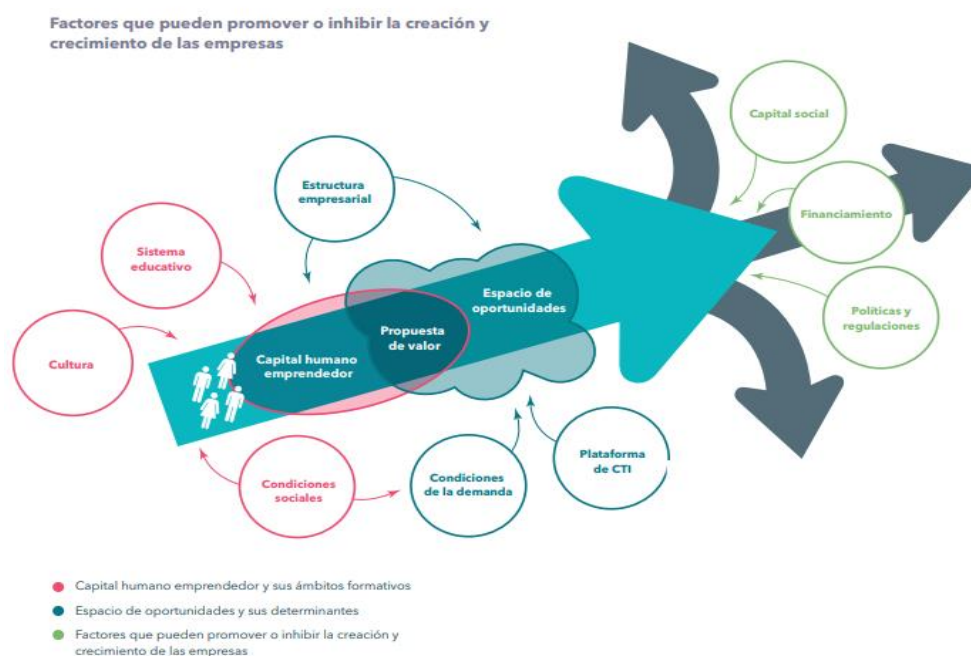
Factores que pueden promover o inhibir la creación y crecimiento de las empresas

Capital social

Estructura empresarial

Financiamiento

Sistema educativo

Espacio de oportunidades

Propuesta de valor

Políticas y regulaciones

Cultura

Capital humano emprendedor

Plataforma de CTI

Condiciones de la demanda

Condiciones sociales

Capital humano emprendedor y sus ámbitos formativos

Espacio de oportunidades y sus determinantes

Factores que pueden promover o inhibir la creación y crecimiento de las empresas